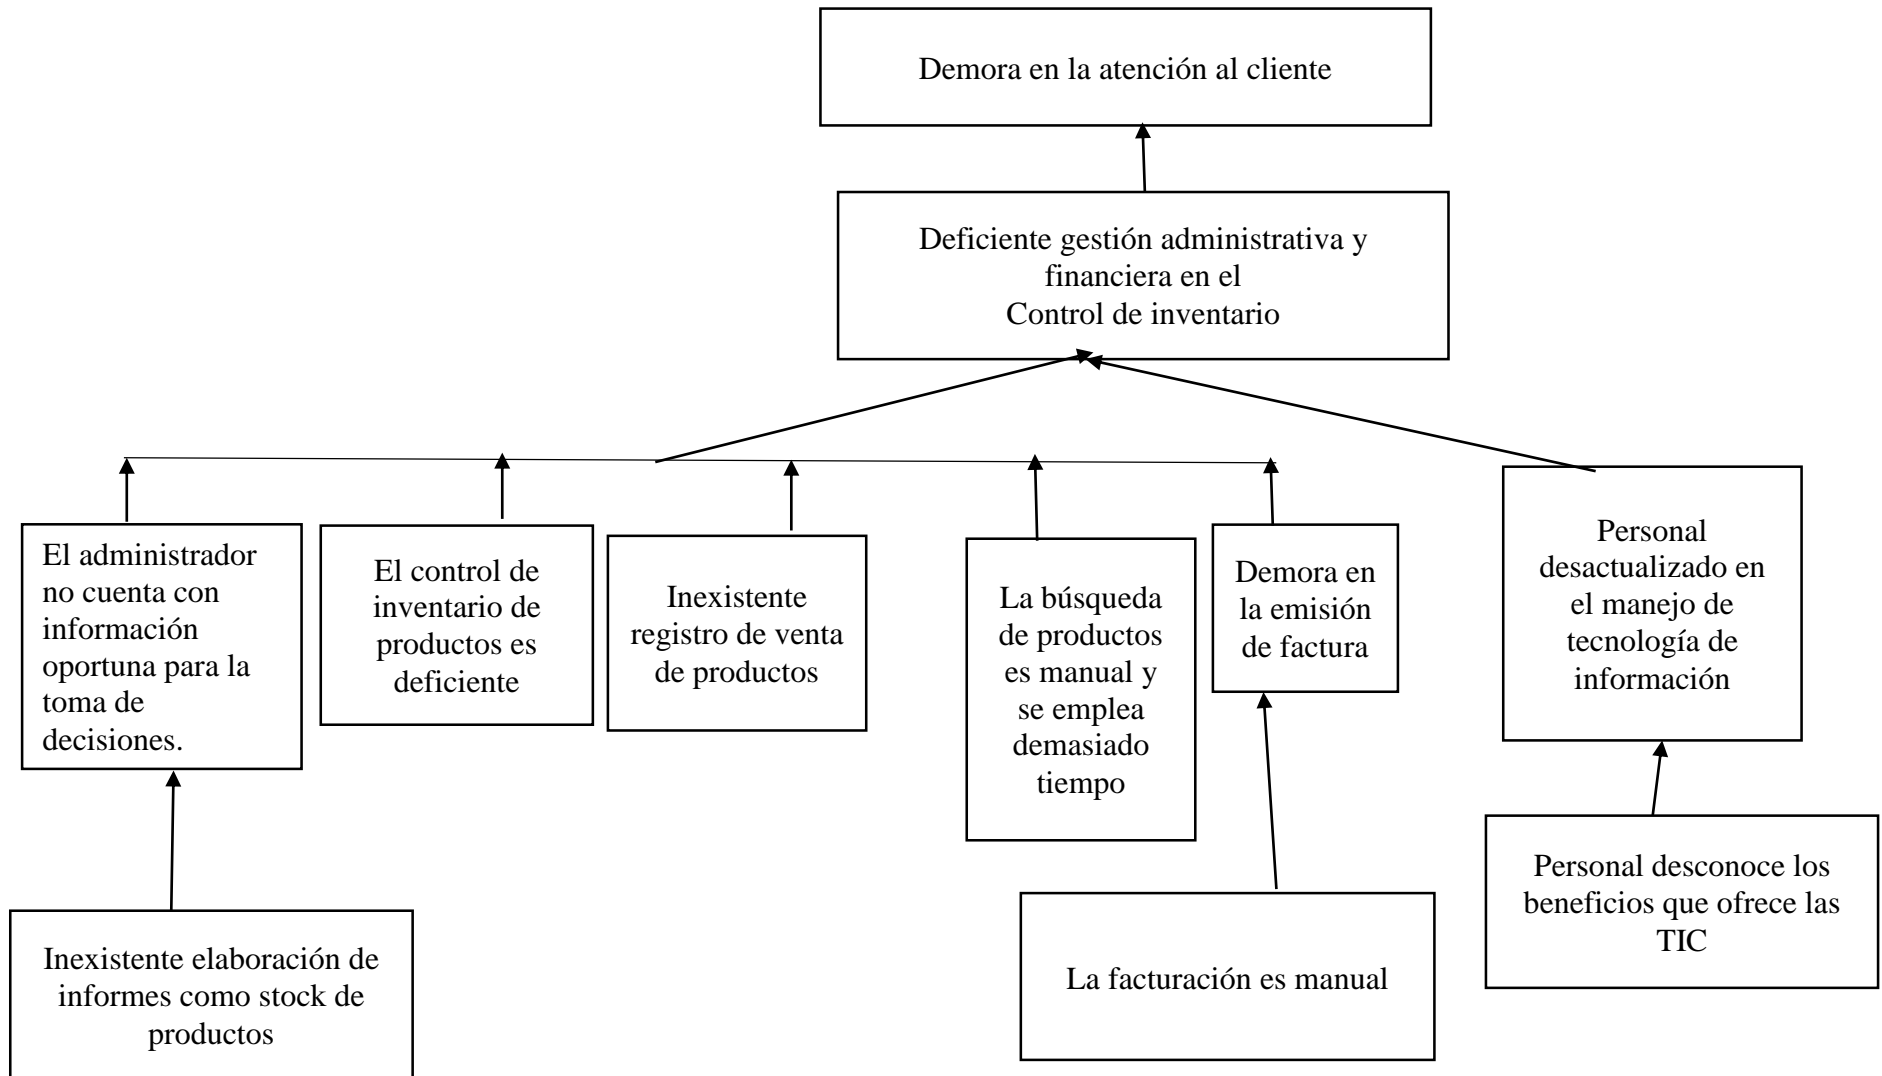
Demora en la atención al cliente

Deficiente gestión administrativa y financiera en el Control de inventario

El administrador no cuenta con información oportuna para la toma de decisiones.

El control de inventario de productos es deficiente

Inexistente registro de venta de productos

La búsqueda de productos es manual y se emplea demasiado tiempo

Demora en la emisión de factura

Personal desactualizado en el manejo de tecnología de información

Inexistente elaboración de informes como stock de productos

La facturación es manual

Personal desconoce los beneficios que ofrece las TIC